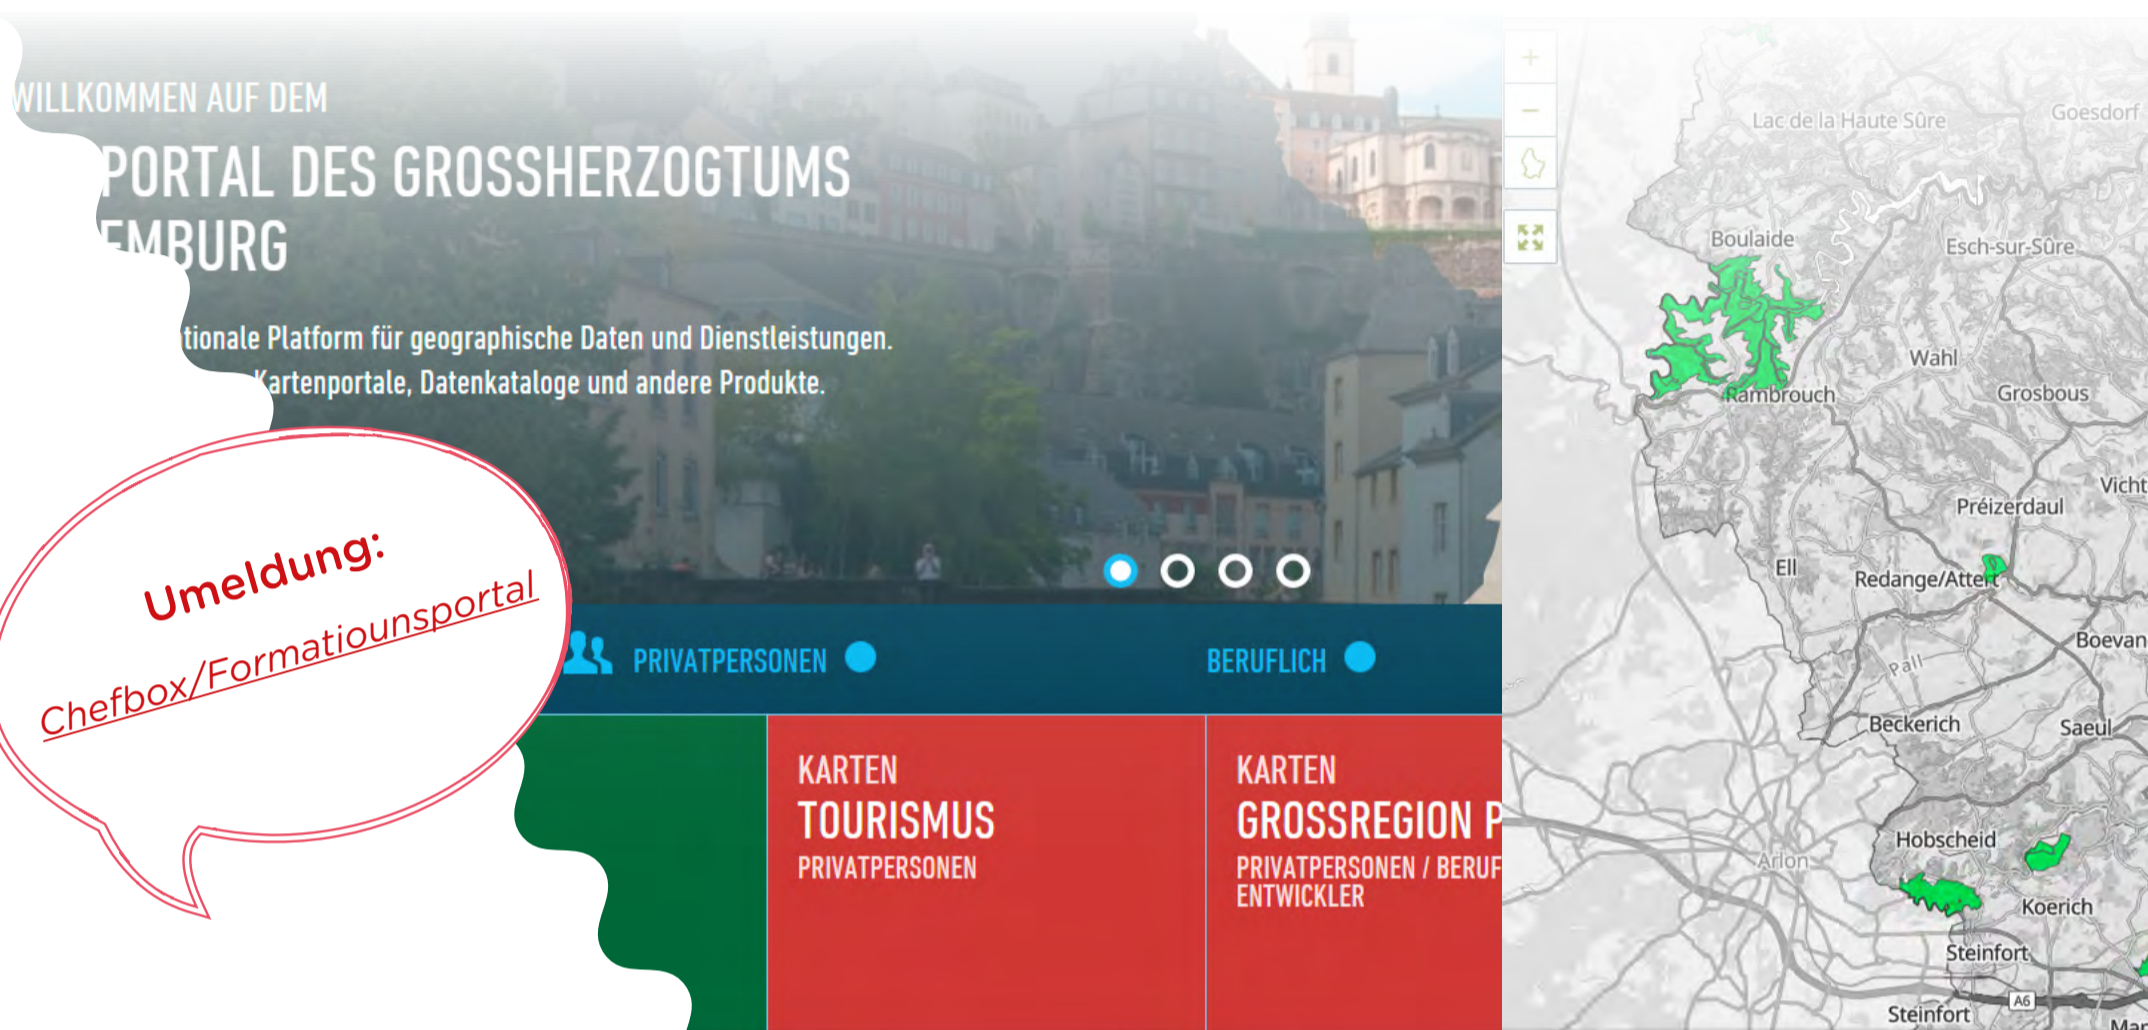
WILLKOMMEN AUF DEM

PORTAL DES GROSSHERZOGTUMS

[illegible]EMBURG

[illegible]tionale Platform für geographische Daten und Dienstleistungen.

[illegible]Kartenportale, Datenkataloge und andere Produkte.

Umeldung:

Chefbox/Formatiounsportal

PRIVATPERSONEN

BERUFLICH

KARTEN
TOURISMUS
PRIVATPERSONEN

KARTEN
GROSSREGION P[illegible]
PRIVATPERSONEN / BERUF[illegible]
ENTWICKLER

+
−

Lac de la Haute Sûre
Goesdorf
Boulaide
Esch-sur-Sûre
Wahl
Rambrouch
Grosbous
Vicht
Préizerdaul
Ell
Redange/Attert
Boevan
Pall
Beckerich
Saeul
Hobscheid
Arlon
Koerich
Steinfort
A6
Steinfort
Mar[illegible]